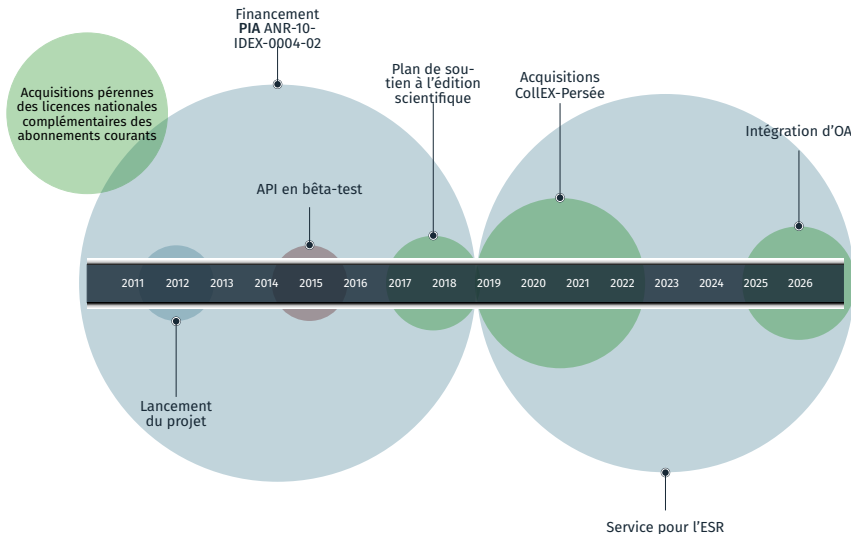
Financement
**PIA** ANR-10-
IDEX-0004-02

Acquisitions pérennes des licences nationales complémentaires des abonnements courants

Plan de soutien à l'édition scientifique

Acquisitions CollEX-Persée

Intégration d'OA

API en bêta-test

2011 2012 2013 2014 2015 2016 2017 2018 2019 2020 2021 2022 2023 2024 2025 2026

Lancement du projet

Service pour l'ESR